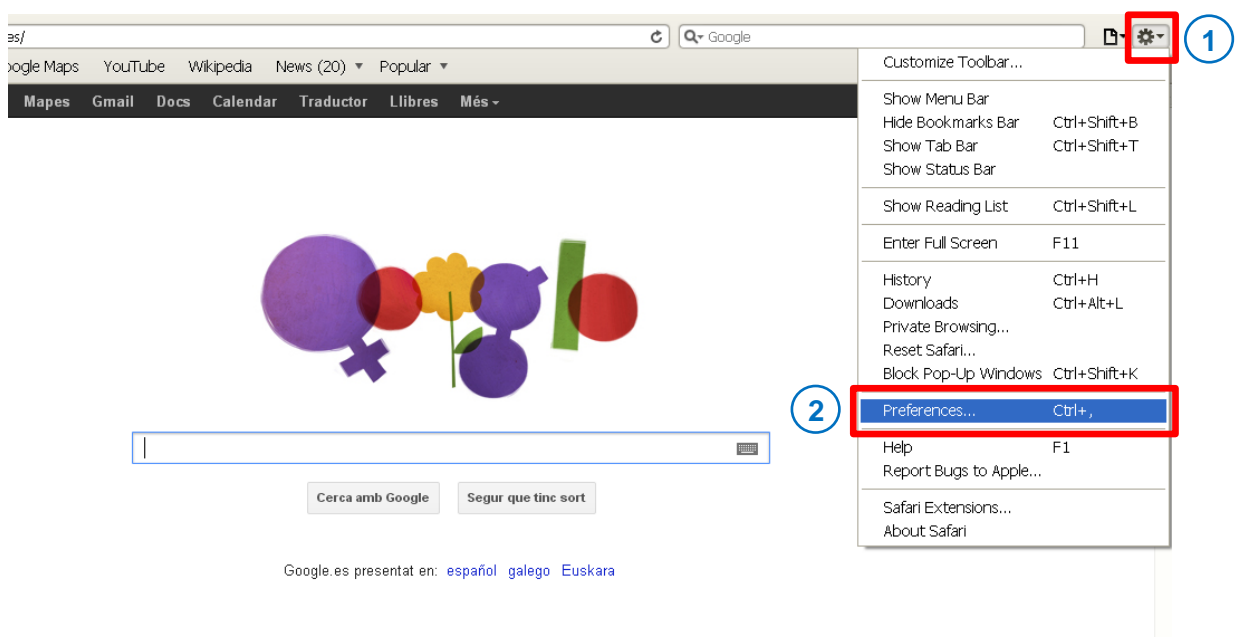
es/

Google

oogle Maps YouTube Wikipedia News (20) ▾ Popular ▾

Mapes Gmail Docs Calendar Traductor Llibres Més ▾

1

Customize Toolbar...

Show Menu Bar
Hide Bookmarks Bar Ctrl+Shift+B
Show Tab Bar Ctrl+Shift+T
Show Status Bar

Show Reading List Ctrl+Shift+L

Enter Full Screen F11

History Ctrl+H
Downloads Ctrl+Alt+L
Private Browsing...
Reset Safari...
Block Pop-Up Windows Ctrl+Shift+K

2

Preferences... Ctrl+,

Help F1
Report Bugs to Apple...

Safari Extensions...
About Safari

Cerca amb Google Segur que tinc sort

Google.es presentat en: español galego Euskara